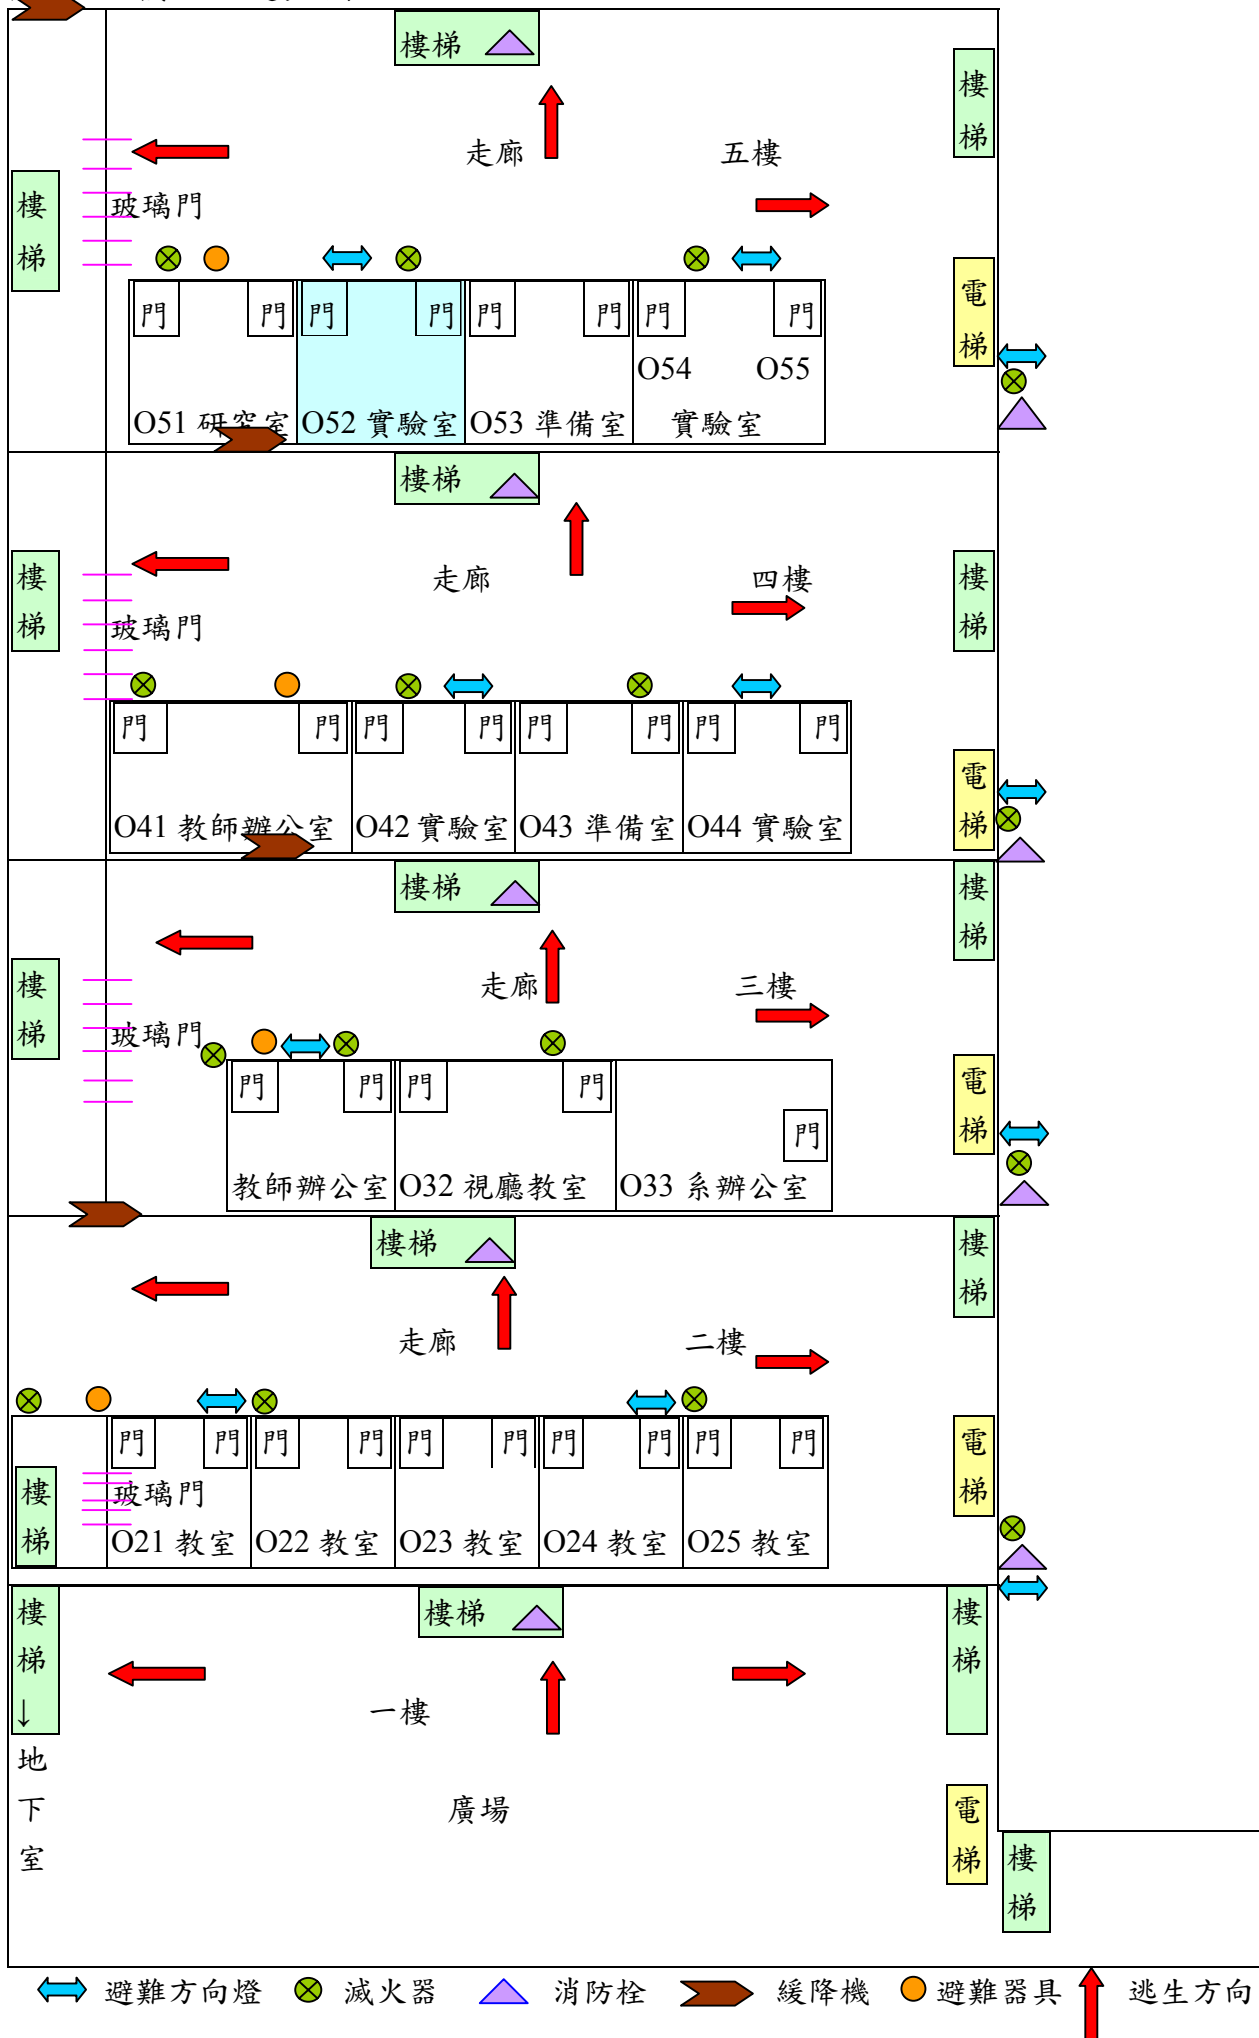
樓梯
樓梯
走廊
五樓
樓梯
玻璃門
電梯
門 門 門 門 門 門 門 門
O54 O55
O51 研究室 O52 實驗室 O53 準備室 實驗室

樓梯
樓梯
走廊
四樓
樓梯
玻璃門
門 門 門 門 門 門 門 門
電梯
O41 教師辦公室 O42 實驗室 O43 準備室 O44 實驗室

樓梯
樓梯
樓梯
走廊
三樓
玻璃門
門 門 門 門
電梯
門
教師辦公室 O32 視聽教室 O33 系辦公室

樓梯
樓梯
走廊
二樓
門 門 門 門 門 門 門 門 門 門
樓梯
玻璃門
電梯
O21 教室 O22 教室 O23 教室 O24 教室 O25 教室

樓梯
樓梯
樓梯
↓
地
下
室
一樓
廣場
電梯
樓梯

避難方向燈 滅火器 消防栓 緩降機 避難器具 逃生方向